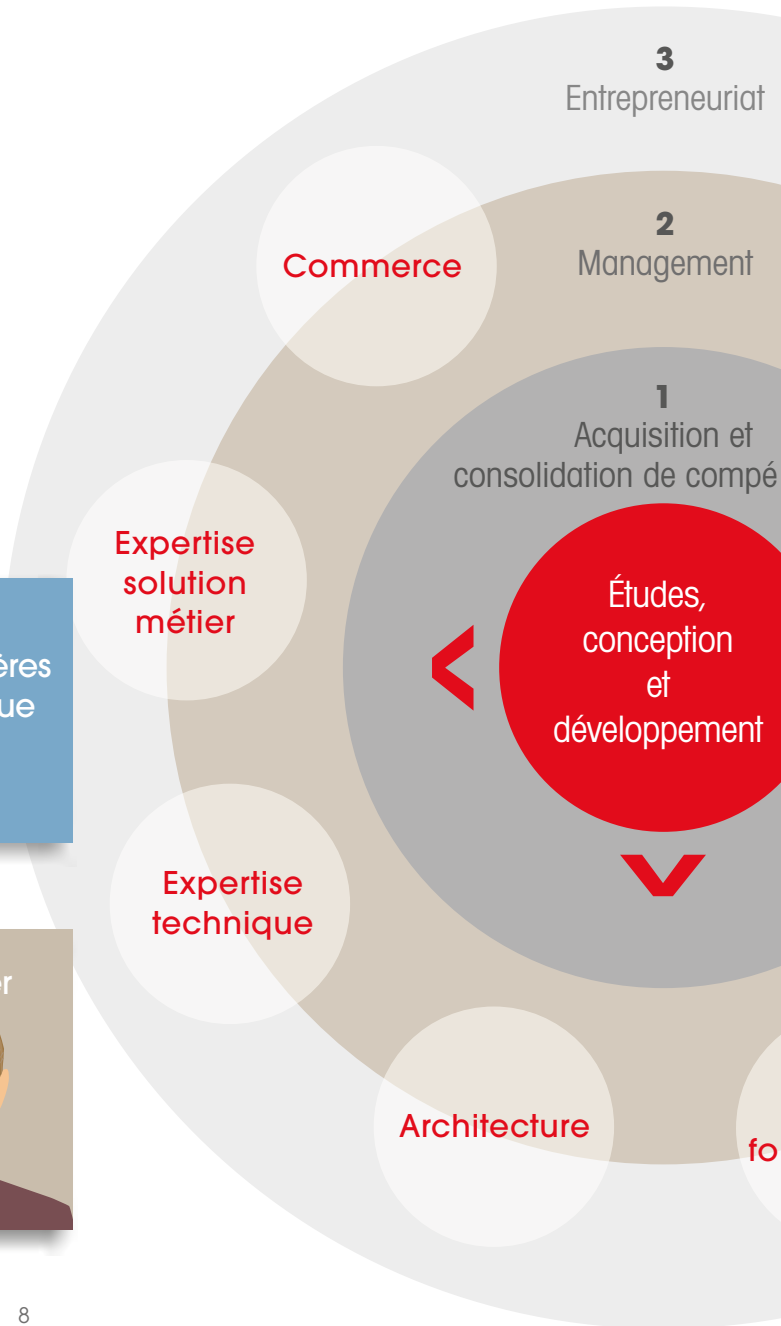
3
Entrepreneuriat

2
Management

Commerce

1
Acquisition et consolidation de compé

Expertise solution métier

ères
ue

Études, conception et développement

Expertise technique

er

Architecture

fo

8